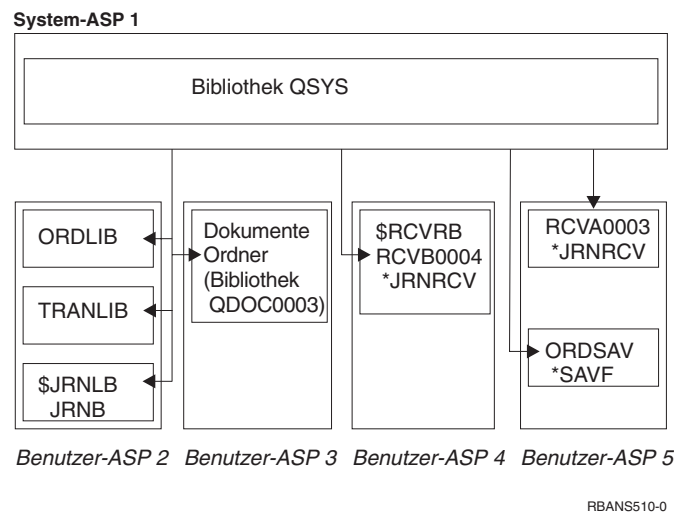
System-ASP 1

Bibliothek QSYS

ORDLIB

TRANLIB

$JRNLB
JRNB

Dokumente
Ordner
(Bibliothek
QDOC0003)

$RCVRB
RCVB0004
*JRNRCV

RCVA0003
*JRNRCV

ORDSAV
*SAVF

Benutzer-ASP 2 Benutzer-ASP 3 Benutzer-ASP 4 Benutzer-ASP 5

RBANS510-0